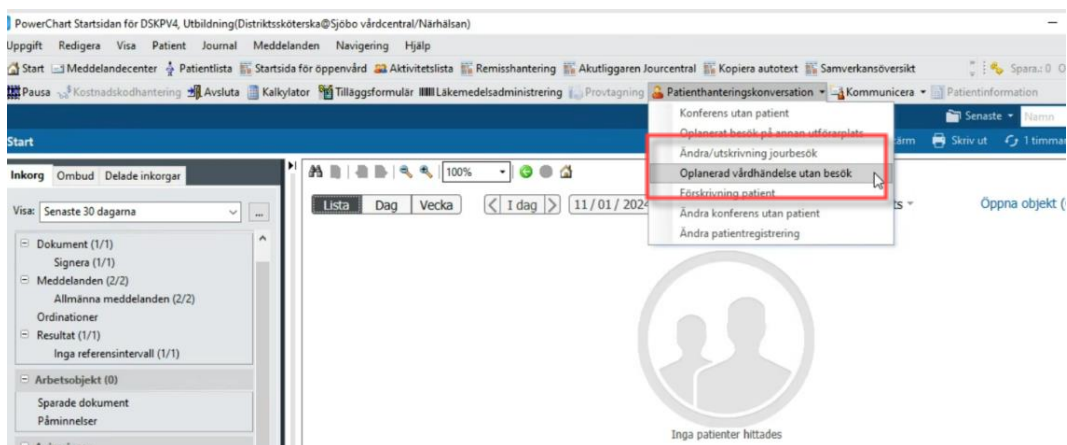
PowerChart Startsidan för DSKPV4, Utbildning(Distriktssköterska@Sjöbo vårdcentral/Närhälsan)

Uppgift Redigera Visa Patient Journal Meddelanden Navigering Hjälp

Start Meddelandecenter Patientlista Startsida för öppenvård Aktivitetslista Remisshantering Akutliggaren Jourcentral Kopiera autotext Samverkansöversikt Spara.: 0

Pausa Kostnadskodhantering Avsluta Kalkylator Tilläggsformulär Läkemedelsadministrering Provtagning Patienthanteringskonversation Kommunicera Patientinformation

Start

Senaste Namn

Skärm Skriv ut 1 timma

Inkorg Ombud Delade inkorgar

Visa: Senaste 30 dagarna

Dokument (1/1)
Signera (1/1)
Meddelanden (2/2)
Allmänna meddelanden (2/2)
Ordinationer
Resultat (1/1)
Inga referensintervall (1/1)

Arbetsobjekt (0)
Sparade dokument
Påminnelser

100%

Lista Dag Vecka I dag 11 / 01 / 2024

Konferens utan patient
Oplanerat besök på annan utförarplats
Ändra/utskrivning jourbesök
Oplanerad vårdhändelse utan besök
Förskrivning patient
Ändra konferens utan patient
Ändra patientregistrering

Öppna objekt (

Inga patienter hittades